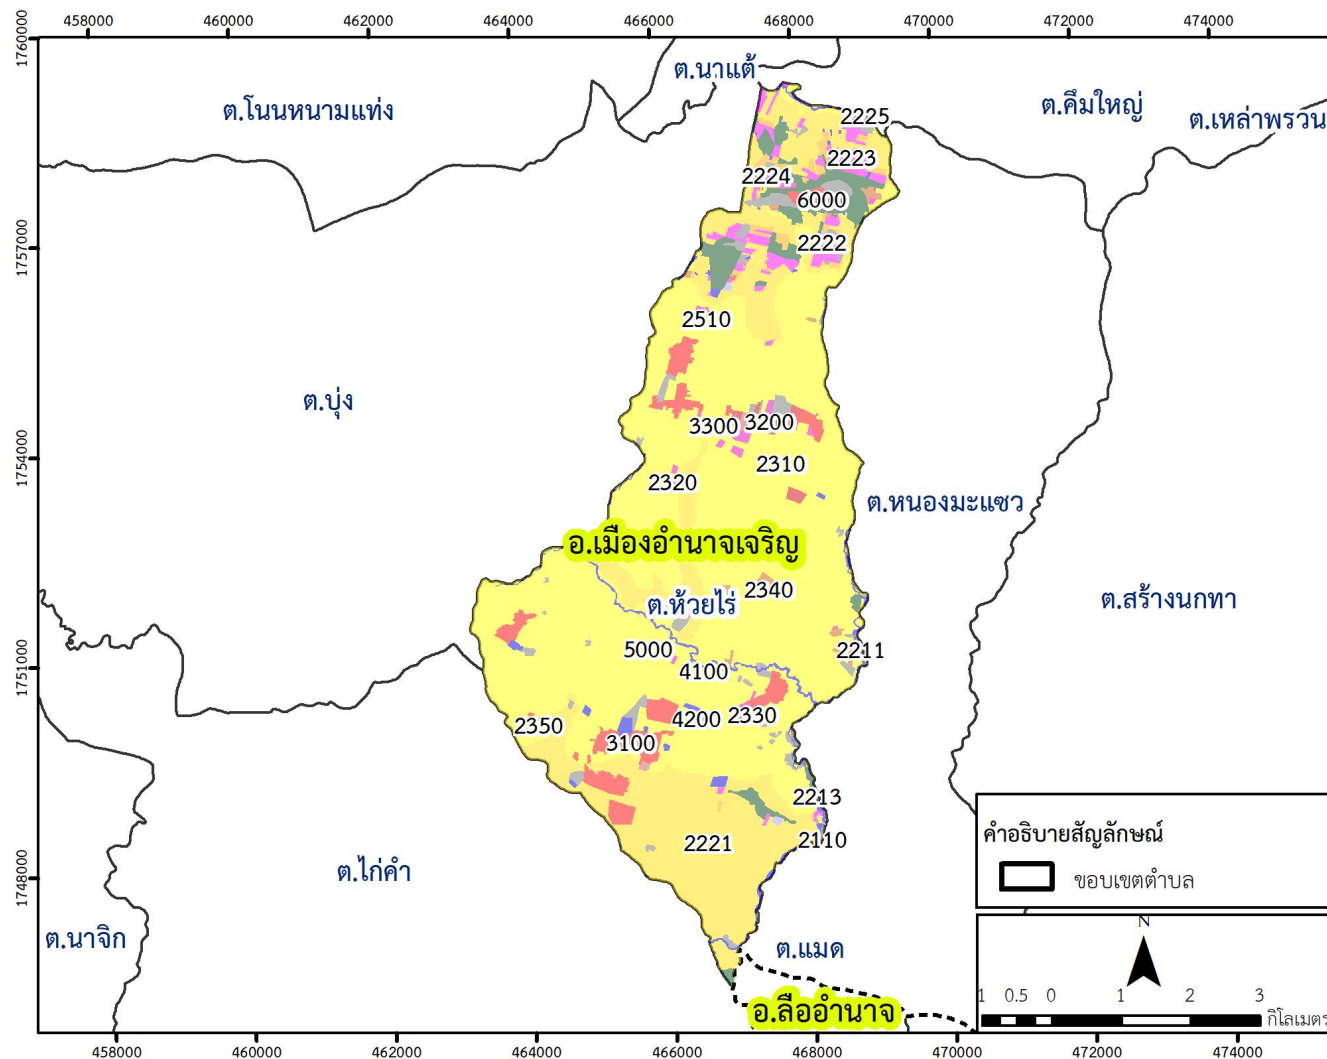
458000 460000 462000 464000 466000 468000 470000 472000 474000

1760000
1757000
1754000
1751000
1748000

ต.นาแต้
ต.โนนหนามแท่ง
ต.คึมใหญ่
ต.เหล่าพรวน
2225
2223
2224
6000
2222
2510
ต.บุ่ง
3300
3200
2310
2320
ต.หนองมะแซว
อ.เมืองอำนาจเจริญ
2340
ต.ห้วยไร่
ต.สร้างนกทา
5000
2211
4100
4200
2330
2350
3100
2213
2221
2110
ต.ไก่คำ
ต.นาจิก
ต.แมด
อ.ลืออำนาจ

คำอธิบายสัญลักษณ์
ขอบเขตตำบล

N
1 0.5 0 1 2 3
กิโลเมตร

458000 460000 462000 464000 466000 468000 470000 472000 474000